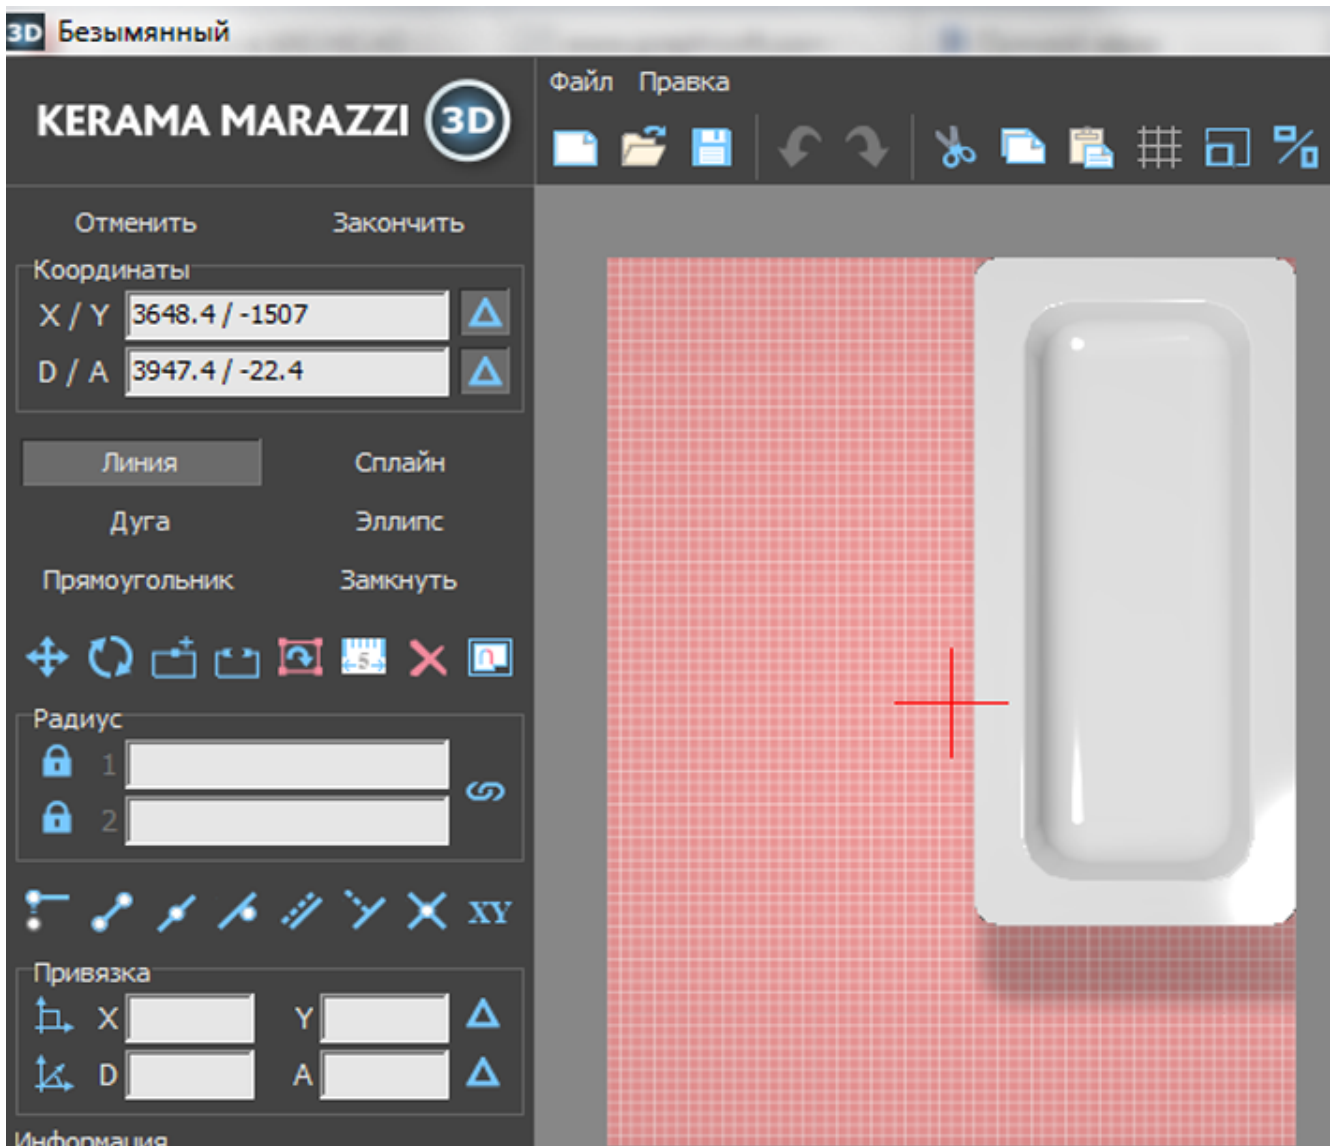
3D Безымянный

KERAMA MARAZZI 3D

Файл Правка

Отменить Закончить

Координаты

X / Y 3648.4 / -1507

D / A 3947.4 / -22.4

Линия Сплайн

Дуга Эллипс

Прямоугольник Замкнуть

Радиус

1

2

XY

Привязка

X Y

D A

Информация